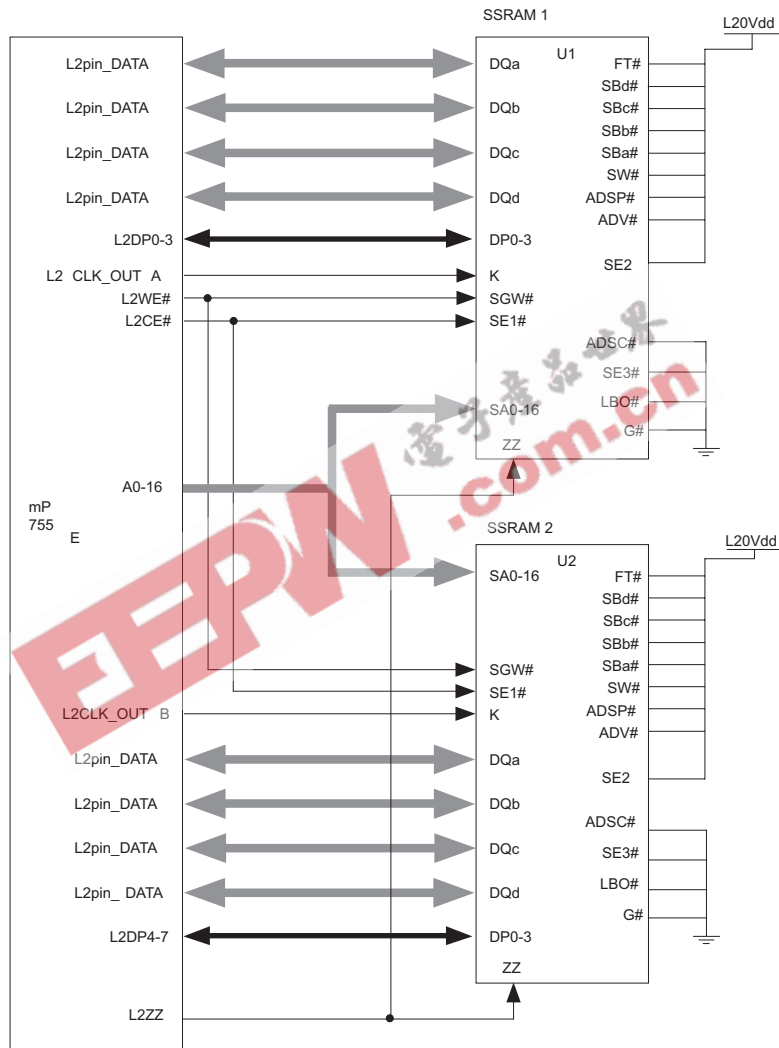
SSRAM 1

L20Vdd

U1

L2pin_DATA
L2pin_DATA
L2pin_DATA
L2pin_DATA
L2DP0-3
L2 CLK_OUT A
L2WE#
L2CE#

DQa
DQb
DQc
DQd
DP0-3
K
SGW#
SE1#

FT#
SBd#
SBc#
SBb#
SBa#
SW#
ADSP#
ADV#
SE2

ADSC#
SE3#
LBO#
G#

SA0-16
ZZ

A0-16

mP
755
E

电子产品世界
.com.cn
EEPW

SSRAM 2

U2

L20Vdd

SA0-16

FT#
SBd#
SBc#
SBb#
SBa#
SW#
ADSP#
ADV#
SE2

SGW#
SE1#
K

L2CLK_OUT B

L2pin_DATA
L2pin_DATA
L2pin_DATA
L2pin_ DATA
L2DP4-7

DQa
DQb
DQc
DQd
DP0-3

ADSC#
SE3#
LBO#
G#

ZZ

L2ZZ